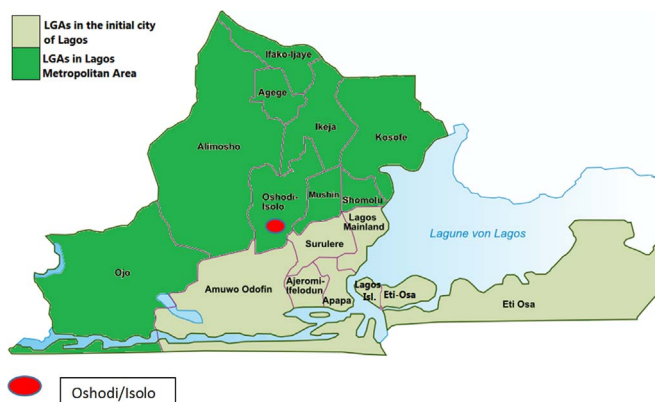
LGAs in the initial city of Lagos
LGAs in Lagos Metropolitan Area

Ifako-Ijaye
Agege
Ikeja
Kosofe
Alimosho
Oshodi-Isolo
Mushin
Shomolu
Lagos Mainland
Lagune von Lagos
Surulere
Ojo
Amuwo Odofin
Ajeromi-Ifelodun
Apapa
Lagos Isl.
Eti-Osa
Eti Osa

Oshodi/Isolo